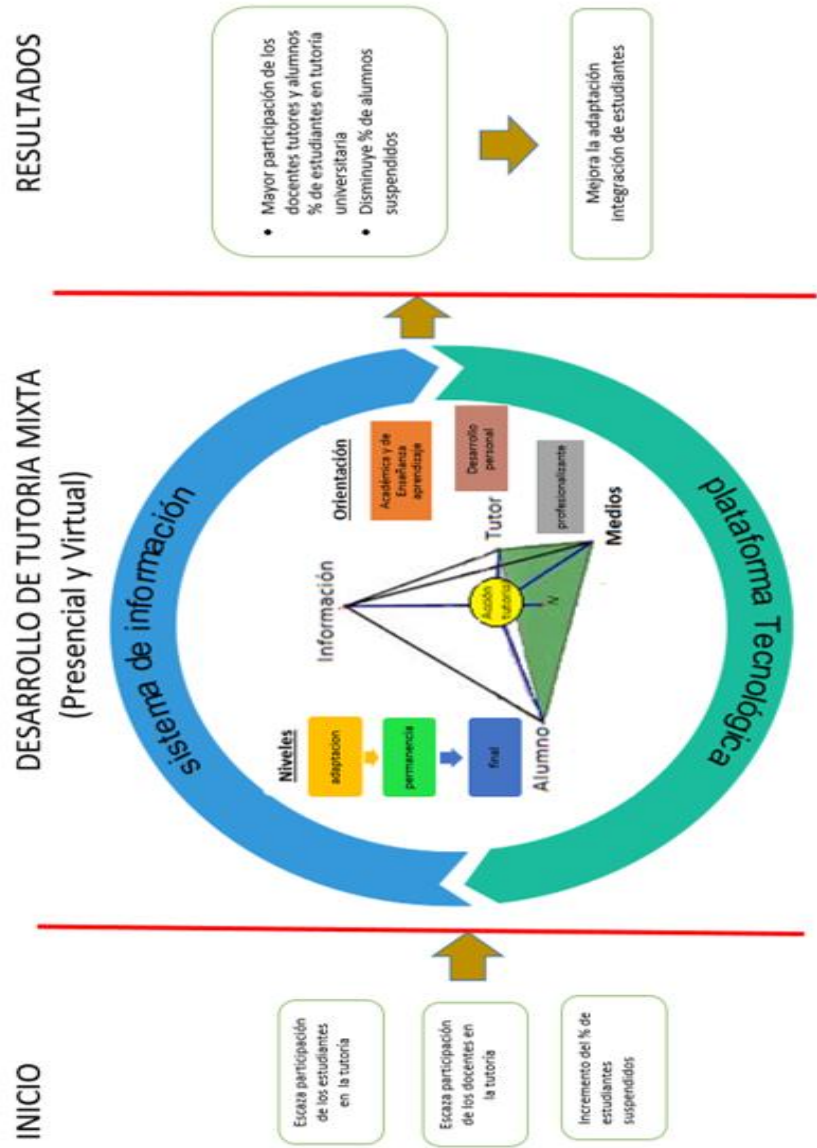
INICIO

Escaza participación de los estudiantes en la tutoria

Escaza participación de los docentes en la tutoria

Incremento del % de estudiantes suspendidos

DESARROLLO DE TUTORIA MIXTA
(Presencial y Virtual)

sistema de información

plataforma Tecnológica

Niveles

adaptacion

permanencia

final

Información

Alumno

Tutor

Medios

Acción tutorial

Orientación

Académica y de Enseñanza aprendizaje

Desarrollo personal

profesionalizante

RESULTADOS

• Mayor participación de los docentes tutores y alumnos % de estudiantes en tutoría universitaria
• Disminuye % de alumnos suspendidos

Mejora la adaptación Integración de estudiantes